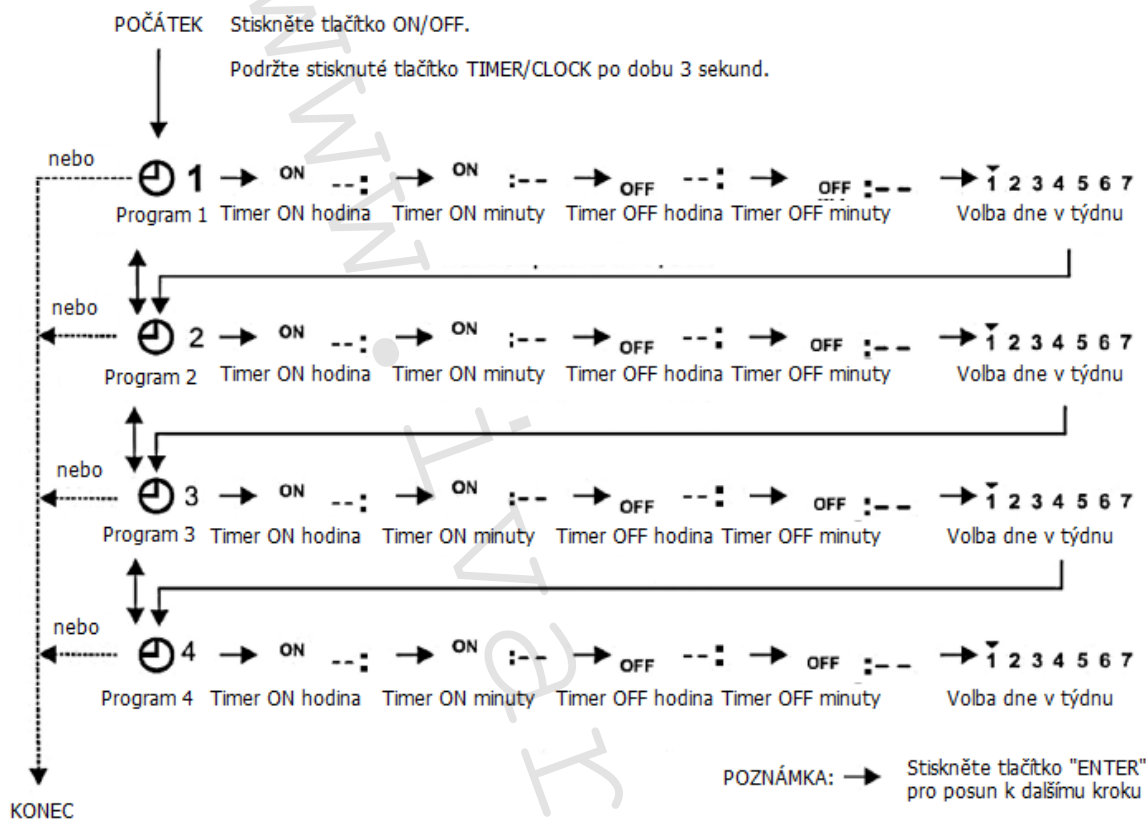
POČÁTEK Stiskněte tlačítko ON/OFF.

Podržte stisknuté tlačítko TIMER/CLOCK po dobu 3 sekund.

nebo

1 → ON --: → ON :-- → OFF --: → OFF :-- → 1 2 3 4 5 6 7

Program 1 Timer ON hodina Timer ON minuty Timer OFF hodina Timer OFF minuty Volba dne v týdnu

nebo

2 → ON --: → ON :-- → OFF --: → OFF :-- → 1 2 3 4 5 6 7

Program 2 Timer ON hodina Timer ON minuty Timer OFF hodina Timer OFF minuty Volba dne v týdnu

nebo

3 → ON --: → ON :-- → OFF --: → OFF :-- → 1 2 3 4 5 6 7

Program 3 Timer ON hodina Timer ON minuty Timer OFF hodina Timer OFF minuty Volba dne v týdnu

nebo

4 → ON --: → ON :-- → OFF --: → OFF :-- → 1 2 3 4 5 6 7

Program 4 Timer ON hodina Timer ON minuty Timer OFF hodina Timer OFF minuty Volba dne v týdnu

POZNÁMKA: → Stiskněte tlačítko "ENTER" pro posun k dalšímu kroku

KONEC

www.iva.cz